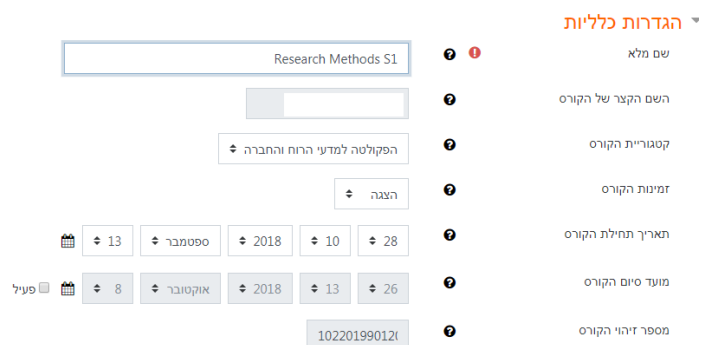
הגדרות כלליות

שם מלא
Research Methods S1

השם הקצר של הקורס

קטגוריית הקורס
הפקולטה למדעי הרוח והחברה

זמינות הקורס
הצגה

תאריך תחילת הקורס
28
10
2018
ספטמבר
13

מועד סיום הקורס
26
13
2018
אוקטובר
8
פעיל

מספר זיהוי הקורס
10220199012(